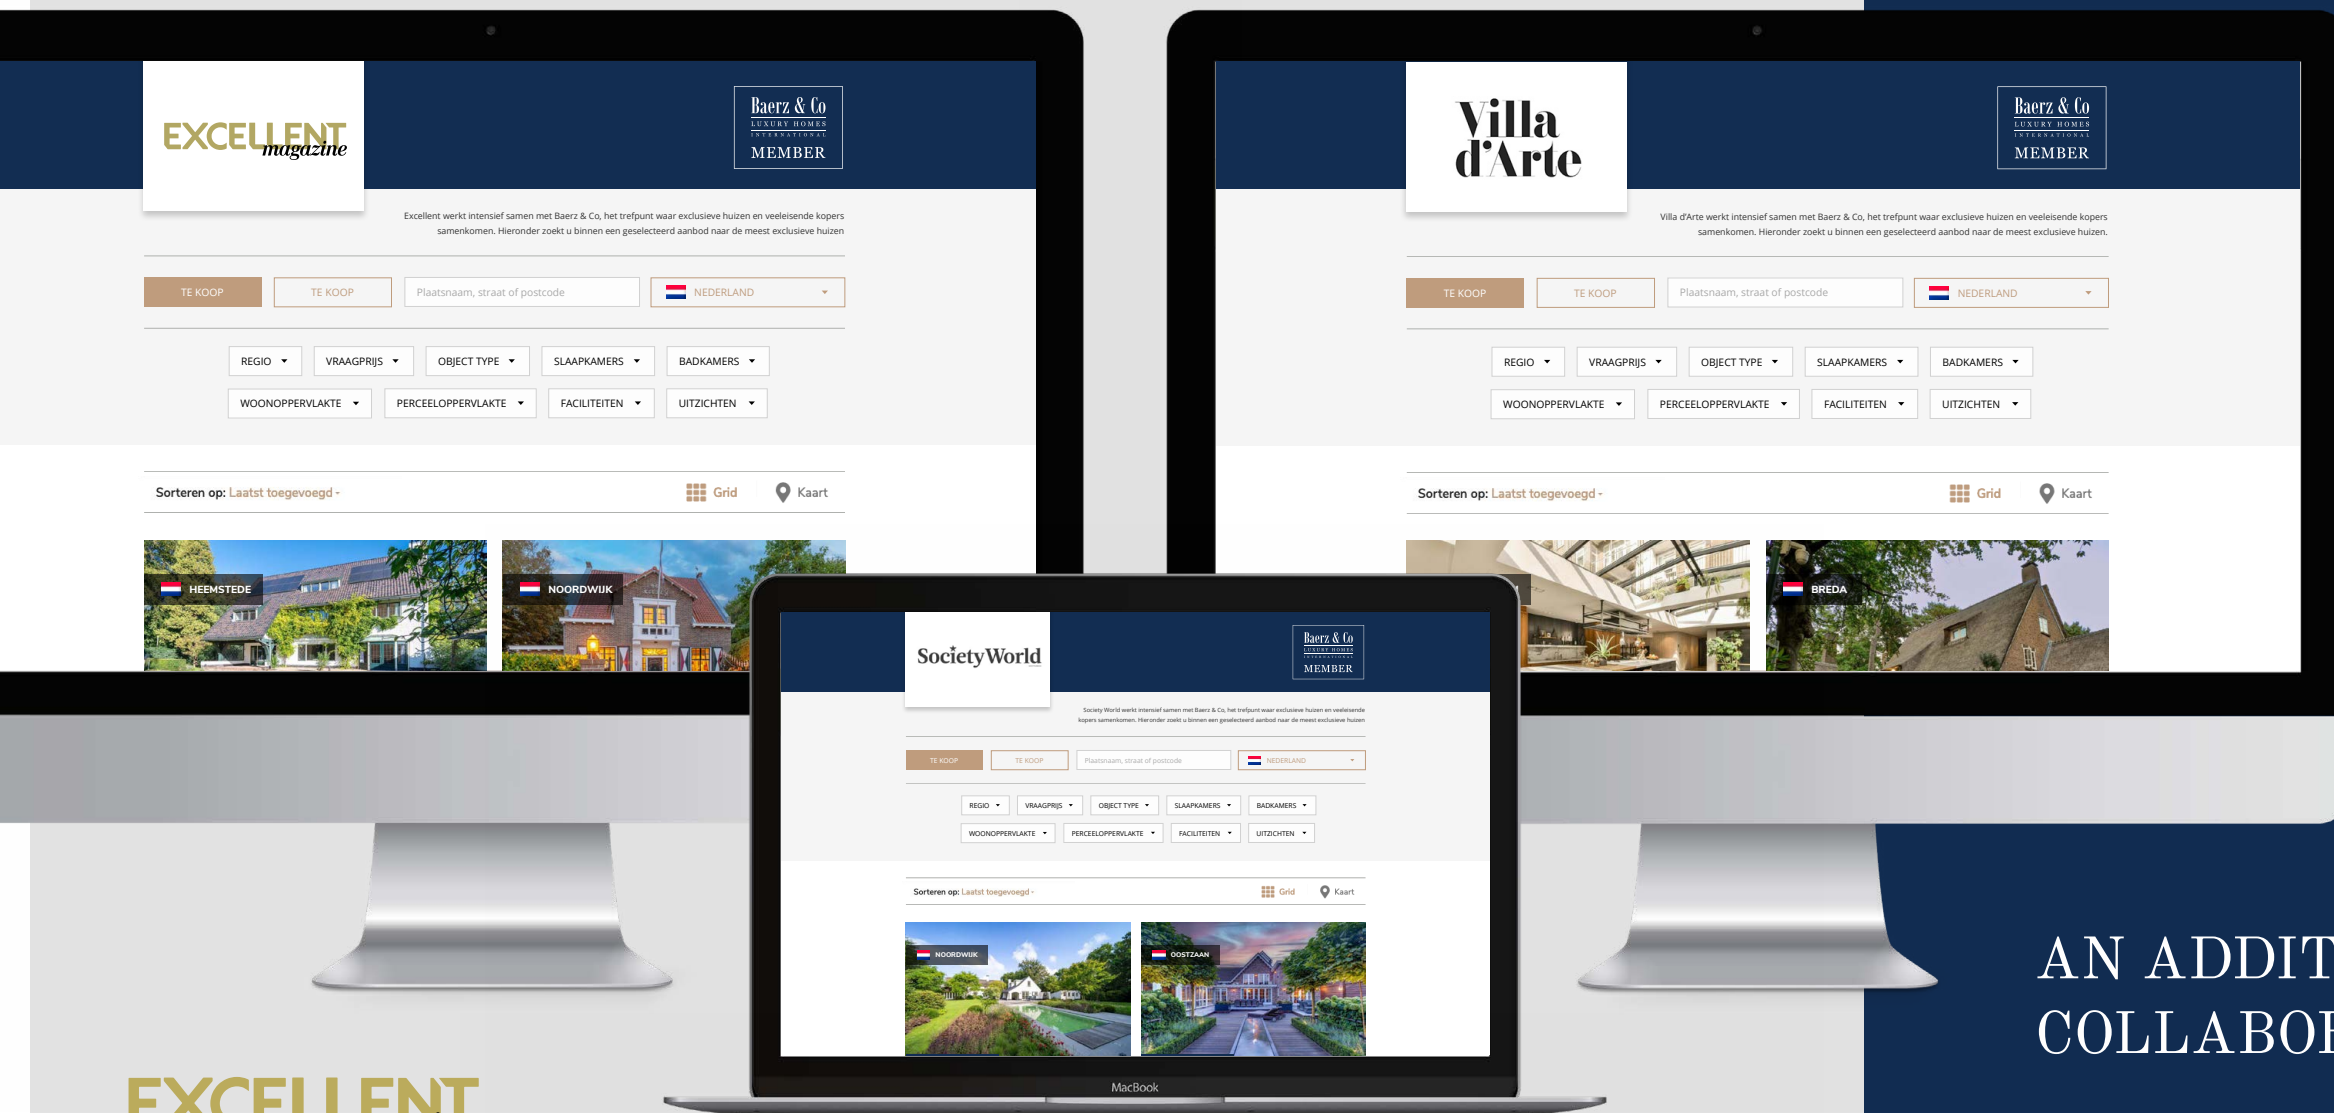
EXCELLENT magazine

Baerz & Co
LUXURY HOMES
INTERNATIONAL
MEMBER

Excellent werkt intensief samen met Baerz & Co, het trefpunt waar exclusieve huizen en veeleisende kopers samenkomen. Hieronder zoekt u binnen een geselecteerd aanbod naar de meest exclusieve huizen

TE KOOP | TE KOOP | Plaatsnaam, straat of postcode | NEDERLAND

REGIO | VRAAGPRIJS | OBJECT TYPE | SLAAPKAMERS | BADKAMERS
WOONOPPERVLAKTE | PERCEELOPPERVLAKTE | FACILITEITEN | UITZICHTEN

Sorteren op: Laatst toegevoegd
Grid
Kaart

HEEMSTEDE
NOORDWIJK

Villa d'Arte

Baerz & Co
LUXURY HOMES
INTERNATIONAL
MEMBER

Villa d'Arte werkt intensief samen met Baerz & Co, het trefpunt waar exclusieve huizen en veeleisende kopers samenkomen. Hieronder zoekt u binnen een geselecteerd aanbod naar de meest exclusieve huizen.

TE KOOP | TE KOOP | Plaatsnaam, straat of postcode | NEDERLAND

REGIO | VRAAGPRIJS | OBJECT TYPE | SLAAPKAMERS | BADKAMERS
WOONOPPERVLAKTE | PERCEELOPPERVLAKTE | FACILITEITEN | UITZICHTEN

Sorteren op: Laatst toegevoegd
Grid
Kaart

BREDA

SocietyWorld

Baerz & Co
LUXURY HOMES
INTERNATIONAL
MEMBER

Society World werkt intensief samen met Baerz & Co, het trefpunt waar exclusieve huizen en veeleisende kopers samenkomen. Hieronder zoekt u binnen een geselecteerd aanbod naar de meest exclusieve huizen

TE KOOP | TE KOOP | Plaatsnaam, straat of postcode | NEDERLAND

REGIO | VRAAGPRIJS | OBJECT TYPE | SLAAPKAMERS | BADKAMERS
WOONOPPERVLAKTE | PERCEELOPPERVLAKTE | FACILITEITEN | UITZICHTEN

Sorteren op: Laatst toegevoegd
Grid
Kaart

NOORDWIJK
OOSTZAAN

MacBook

AN ADDIT
COLLABO

EXCELLENT